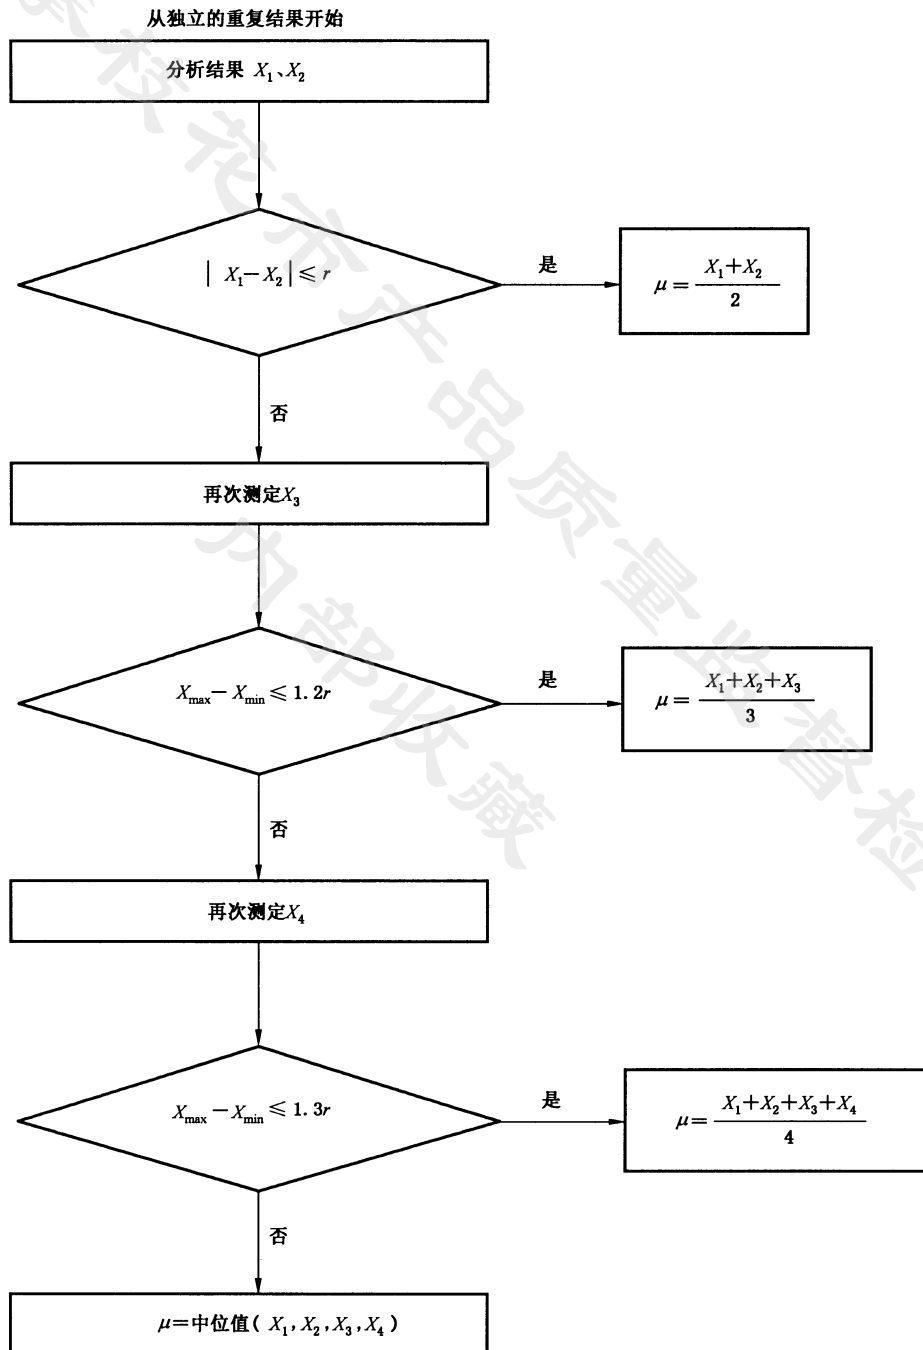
从独立的重复结果开始

分析结果 $X_1$、$X_2$

$|X_1-X_2|\leqslant r$

是

$\mu=\frac{X_1+X_2}{2}$

否

再次测定$X_3$

$X_{\max}-X_{\min}\leqslant 1.2r$

是

$\mu=\frac{X_1+X_2+X_3}{3}$

否

再次测定$X_4$

$X_{\max}-X_{\min}\leqslant 1.3r$

是

$\mu=\frac{X_1+X_2+X_3+X_4}{4}$

否

$\mu$=中位值( $X_1,X_2,X_3,X_4$ )

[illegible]校花东产品质量监督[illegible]内部收藏